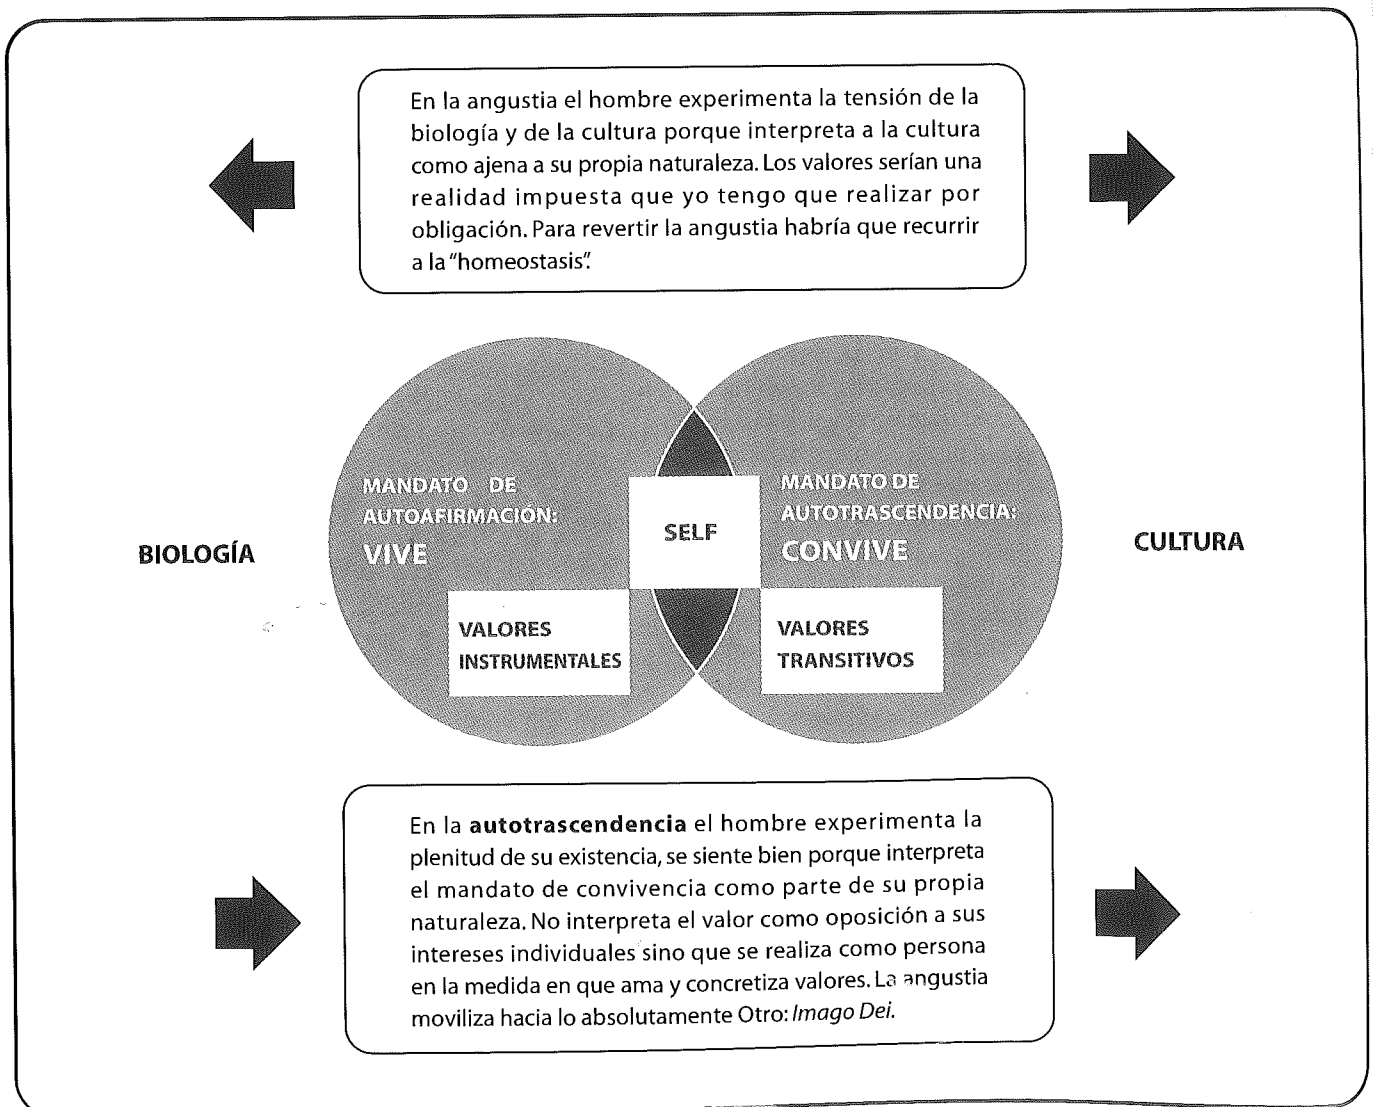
En la angustia el hombre experimenta la tensión de la biología y de la cultura porque interpreta a la cultura como ajena a su propia naturaleza. Los valores serían una realidad impuesta que yo tengo que realizar por obligación. Para revertir la angustia habría que recurrir a la "homeostasis".

BIOLOGÍA

MANDATO DE AUTOAFIRMACIÓN:
VIVE

SELF

MANDATO DE AUTOTRASCENDENCIA:
CONVIVE

CULTURA

VALORES INSTRUMENTALES

VALORES TRANSITIVOS

En la **autotrascendencia** el hombre experimenta la plenitud de su existencia, se siente bien porque interpreta el mandato de convivencia como parte de su propia naturaleza. No interpreta el valor como oposición a sus intereses individuales sino que se realiza como persona en la medida en que ama y concretiza valores. La angustia moviliza hacia lo absolutamente Otro: *Imago Dei.*